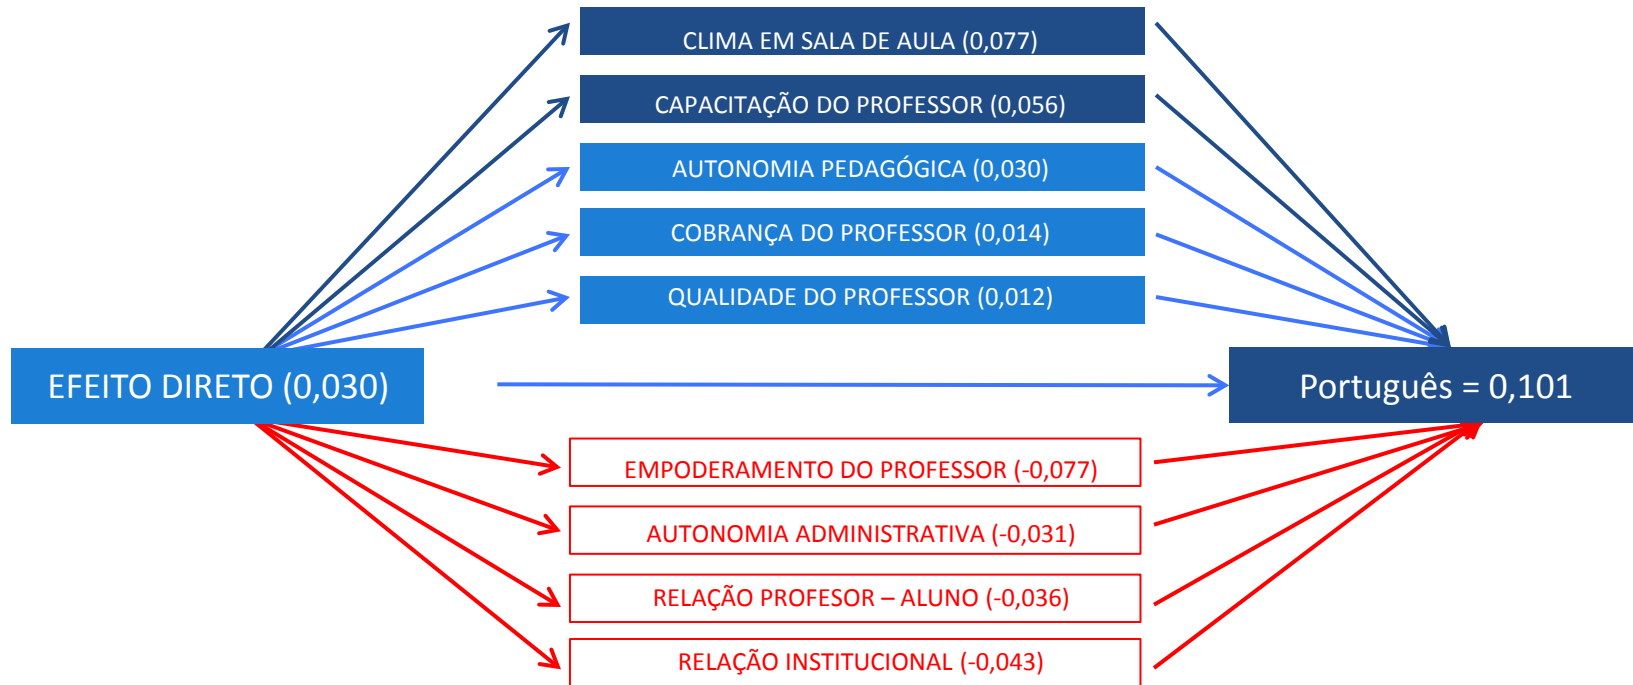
CLIMA EM SALA DE AULA (0,077)

CAPACITAÇÃO DO PROFESSOR (0,056)

AUTONOMIA PEDAGÓGICA (0,030)

COBRANÇA DO PROFESSOR (0,014)

QUALIDADE DO PROFESSOR (0,012)

EFEITO DIRETO (0,030)

Português = 0,101

EMPODERAMENTO DO PROFESSOR (-0,077)

AUTONOMIA ADMINISTRATIVA (-0,031)

RELAÇÃO PROFESOR – ALUNO (-0,036)

RELAÇÃO INSTITUCIONAL (-0,043)